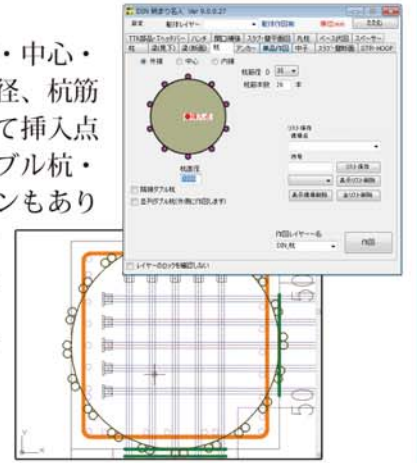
・中心・
径、杭筋
て挿入点
ブル杭・
ンもあり

DSN 納まり名人 Ver 9.0.0.27
設定 | 配筋レイヤー | 配筋作図有 | 寸法 | 閉じる
TTK部品・Tヘッドバー | ハンチ | 開口補強 | スラブ・壁干渉 | 孔 | ベース内設 | スペーサー
柱 | 梁(見下) | 梁(断面) | 杭 | アンカー | 柱筋 | 中子 | スラブ・壁断面 | STP-HOOP
外周 中心 内径
杭筋径 D
杭筋本数 本
杭径
隣接ダブル杭
並列ダブル杭(外側に内径します)
リスト保存
登録名
リスト保存
表示リスト削除
表示登録解除
全リスト削除
作図レイヤー名
DSN_杭
作図
レイヤーのロックを確認しない